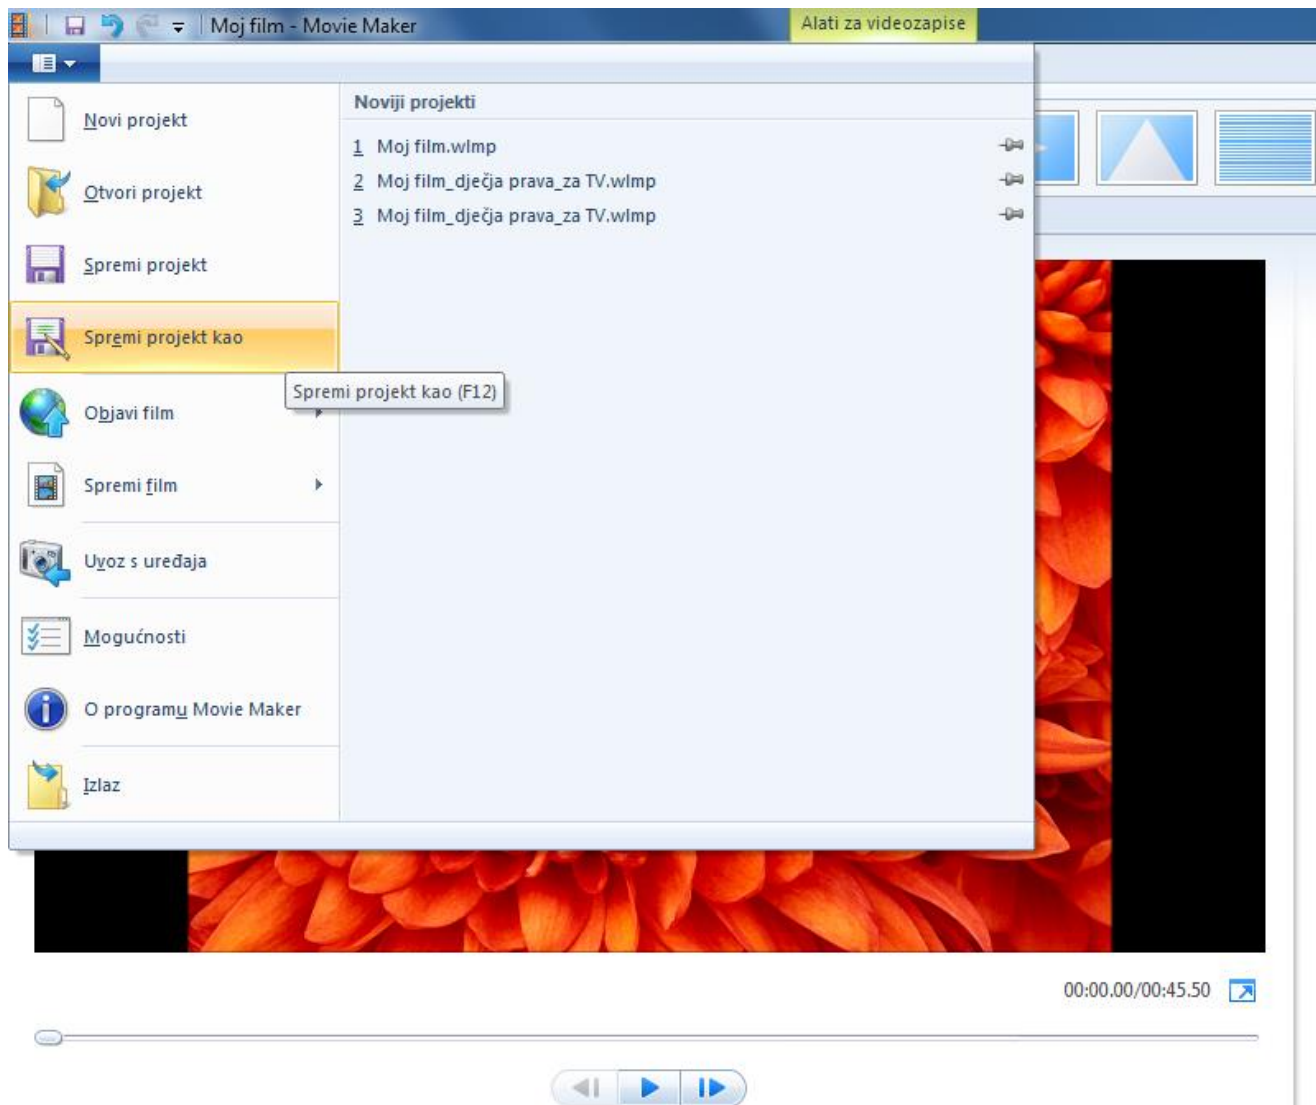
Moj film - Movie Maker

Alati za videozapise

Novi projekt

Otvori projekt

Spremi projekt

Spremi projekt kao

Spremi projekt kao (F12)

Objavi film

Spremi film

Uvoz s uređaja

Mogućnosti

O programu Movie Maker

Izlaz

Noviji projekti

1 Moj film.wlmp

2 Moj film_dječja prava_za TV.wlmp

3 Moj film_dječja prava_za TV.wlmp

00:00.00/00:45.50